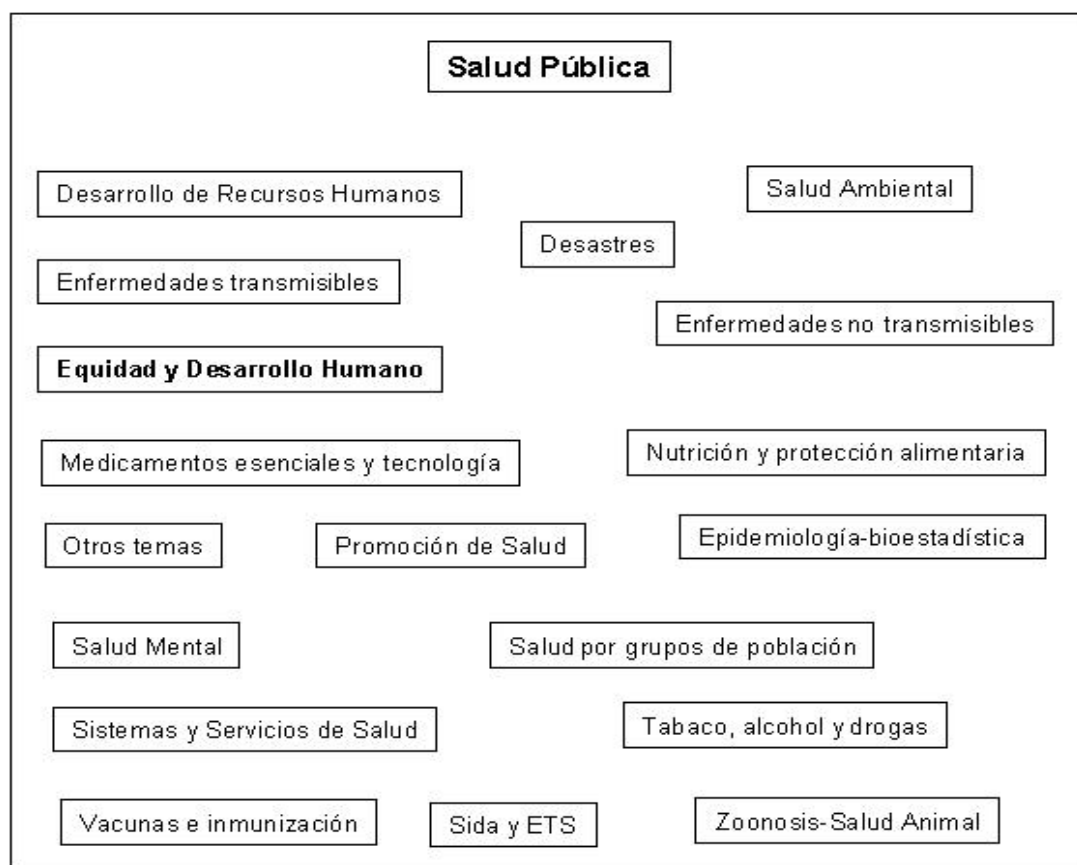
Salud Pública

Desarrollo de Recursos Humanos

Salud Ambiental

Desastres

Enfermedades transmisibles

Enfermedades no transmisibles

Equidad y Desarrollo Humano

Medicamentos esenciales y tecnología

Nutrición y protección alimentaria

Otros temas

Promoción de Salud

Epidemiología-bioestadística

Salud Mental

Salud por grupos de población

Sistemas y Servicios de Salud

Tabaco, alcohol y drogas

Vacunas e inmunización

Sida y ETS

Zoonosis-Salud Animal